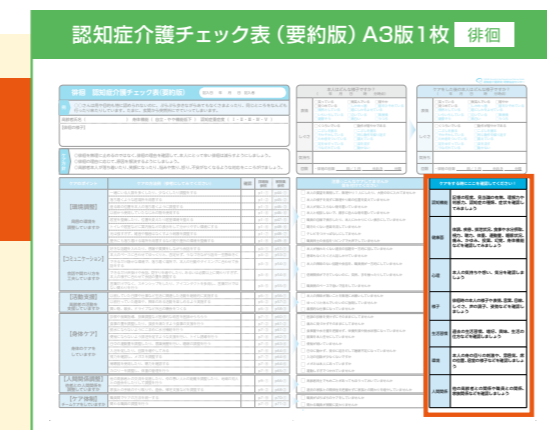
認知症介護チェック表（要約版）A3版1枚 徘徊

徘徊 認知症介護チェック表（要約版）

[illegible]

ケアをする前にここを確認してください

認知機能 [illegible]

健康面 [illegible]

心理 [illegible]

様子 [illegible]

生活習慣 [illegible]

環境 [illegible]

人間関係 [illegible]

【健康面】

【コミュニケーション】

【活動支援】

【身体ケア】

【人間関係調整】

【ケア環境】